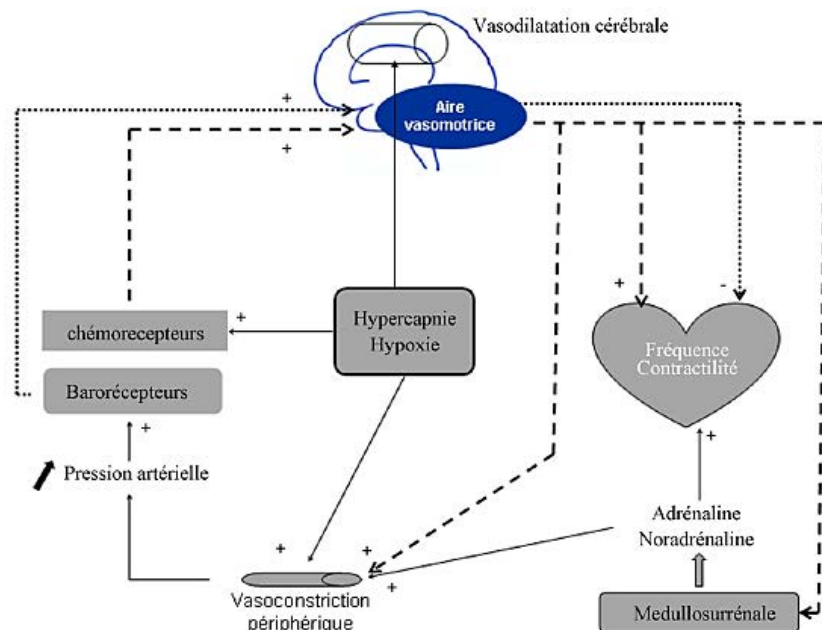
Vasodilatation cérébrale

+

Aire vasomotrice

+

+

-

chémorecepteurs

+

Hypercapnie Hypoxie

Fréquence Contractilité

Barorécepteurs

+

+

Pression artérielle

Adrénaline Noradrénaline

+

+

+

Vasoconstriction périphérique

Medullosurrénale